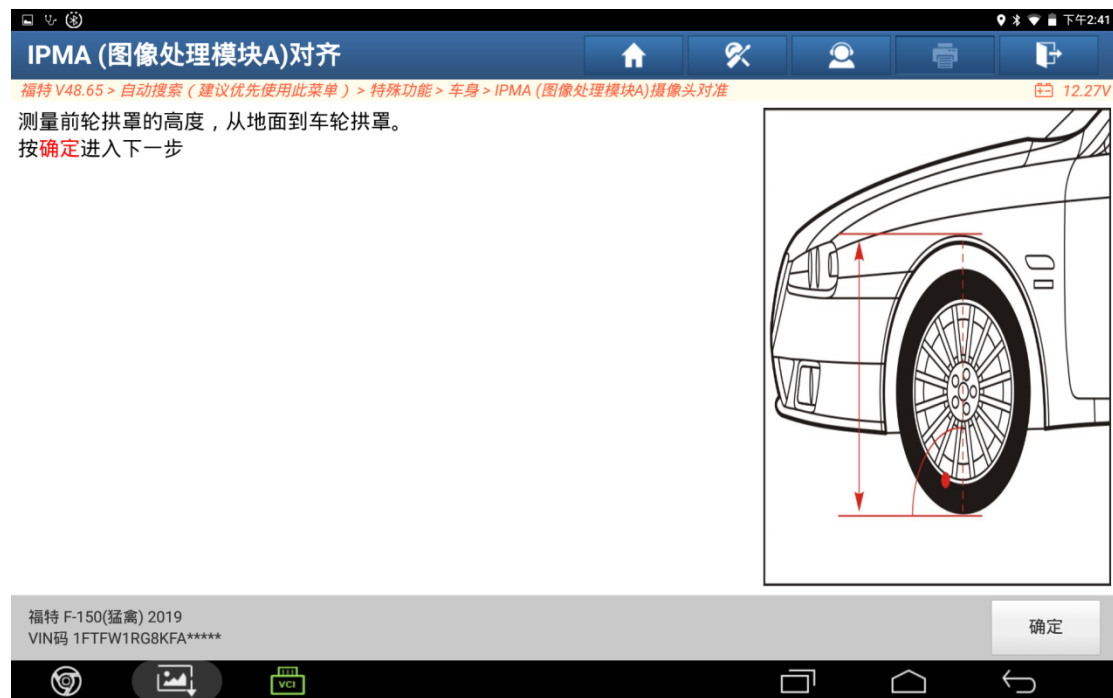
下午2:41

IPMA (图像处理模块A)对齐

福特 V48.65 > 自动搜索（建议优先使用此菜单）> 特殊功能 > 车身 > IPMA (图像处理模块A)摄像头对准

12.27V

测量前轮拱罩的高度，从地面到车轮拱罩。
按确定进入下一步

福特 F-150(猛禽) 2019
VIN码 1FTFW1RG8KFA*****

确定

VCI